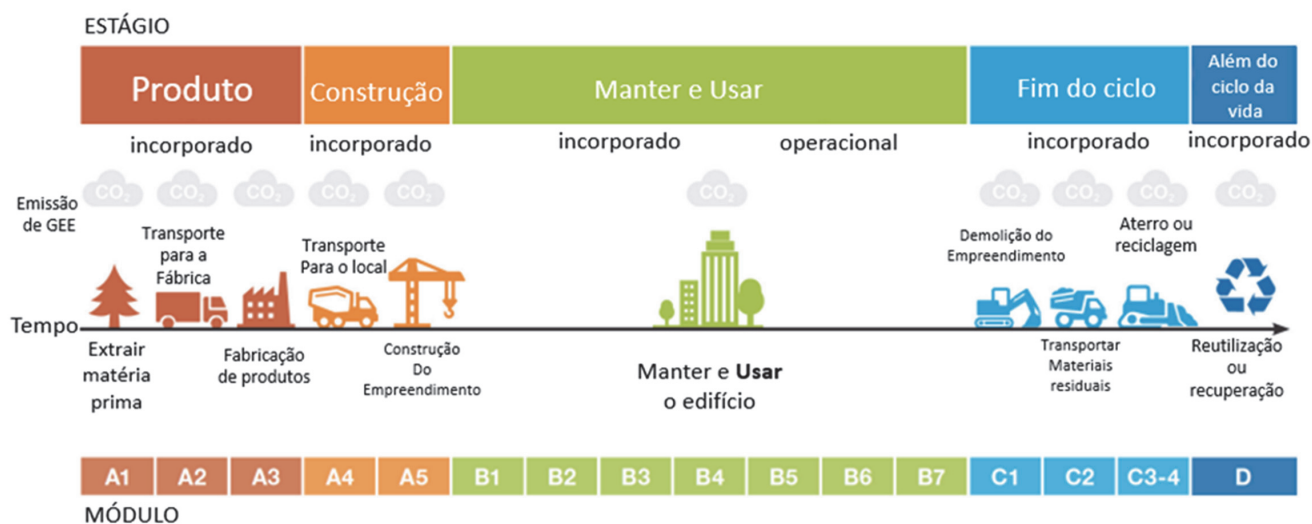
ESTÁGIO

| Produto | Construção | Manter e Usar | Fim do ciclo | Além do ciclo da vida |
|---|---|---|---|---|

incorporado incorporado incorporado operacional incorporado incorporado

$CO_2$ $CO_2$ $CO_2$ $CO_2$ $CO_2$ $CO_2$ $CO_2$ $CO_2$ $CO_2$ $CO_2$

Emissão de GEE

Transporte para a Fábrica

Transporte Para o local

Demolição do Empreendimento

Aterro ou reciclagem

Tempo

Extrair matéria prima

Fabricação de produtos

Construção Do Empreendimento

Manter e Usar o edifício

Transportar Materiais residuais

Reutilização ou recuperação

| A1 | A2 | A3 | A4 | A5 | B1 | B2 | B3 | B4 | B5 | B6 | B7 | C1 | C2 | C3-4 | D |
|---|---|---|---|---|---|---|---|---|---|---|---|---|---|---|---|

MÓDULO